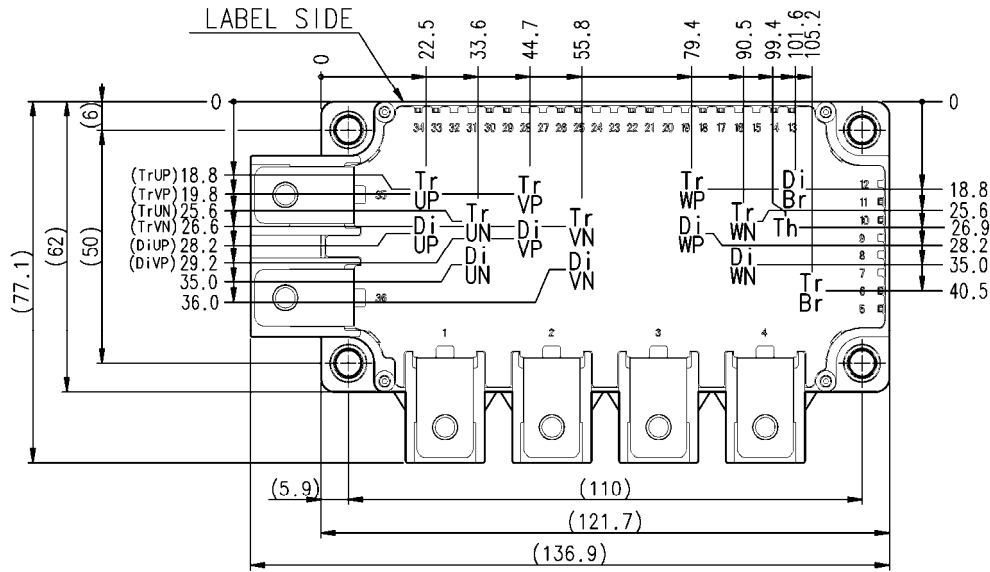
LABEL SIDE

0 22.5 33.6 44.7 55.8 79.4 90.5 99.4 101.6 105.2

0 0

(6)

34 33 32 31 30 29 28 27 26 25 24 23 22 21 20 19 18 17 16 15 14 13

(TrUP) 18.8
(TrVP) 19.8
(TrUN) 25.6
(TrVN) 26.6
(DiUP) 28.2
(DiVP) 29.2
35.0
36.0

Tr UP
Tr VP
Tr UN
Tr VN
Di UP
Di VP
Di UN
Di VN
Tr WP
Di Br
Tr WN
Th
Di WP
Di WN
Tr Br

35
36

12
11
10
9
8
7
6
5

18.8
25.6
26.9
28.2
35.0
40.5

(77.1)
(62)
(50)

1 2 3 4

(5.9)
(110)
(121.7)
(136.9)